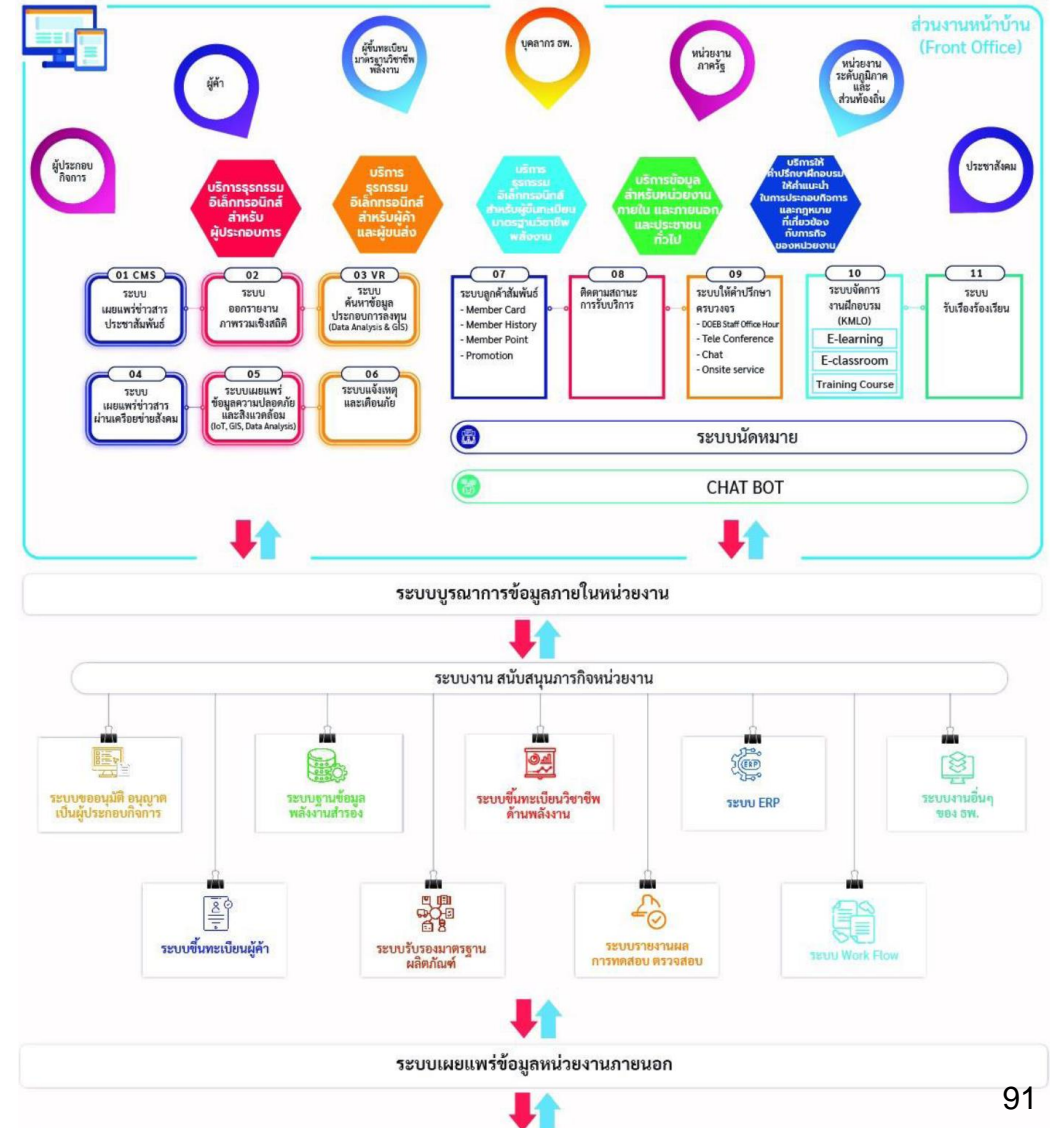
ส่วนงานหน้าบ้าน
(Front Office)

ผู้ประกอบกิจการ

ผู้ค้า

ผู้ขึ้นทะเบียนมาตรฐานวิชาชีพพลังงาน

บุคลากร ธพ.

หน่วยงานภาครัฐ

หน่วยงานระดับภูมิภาคและส่วนท้องถิ่น

ประชาสังคม

บริการธุรกรรมอิเล็กทรอนิกส์สำหรับผู้ประกอบการ

บริการธุรกรรมอิเล็กทรอนิกส์สำหรับผู้ค้าและผู้ขนส่ง

บริการธุรกรรมอิเล็กทรอนิกส์สำหรับผู้ขึ้นทะเบียนมาตรฐานวิชาชีพพลังงาน

บริการข้อมูลสำหรับหน่วยงานภายใน และภายนอกและประชาชนทั่วไป

บริการให้คำปรึกษาฝึกอบรมให้คำแนะนำในการประกอบกิจการและกฎหมายที่เกี่ยวข้องกับภารกิจของหน่วยงาน

01 CMS
ระบบเผยแพร่ข่าวสารประชาสัมพันธ์

02
ระบบออกรายงานภาพรวมเชิงสถิติ

03 VR
ระบบค้นหาข้อมูลประกอบการลงทุน (Data Analysis & GIS)

04
ระบบเผยแพร่ข่าวสารผ่านเครือข่ายสังคม

05
ระบบเผยแพร่ข้อมูลความปลอดภัยและสิ่งแวดล้อม (IoT, GIS, Data Analysis)

06
ระบบแจ้งเหตุและเตือนภัย

07
ระบบลูกค้าสัมพันธ์
- Member Card
- Member History
- Member Point
- Promotion

08
ติดตามสถานะการรับบริการ

09
ระบบให้คำปรึกษาครบวงจร
- DOEB Staff Office Hour
- Tele Conference
- Chat
- Onsite service

10
ระบบจัดการงานฝึกอบรม (KMLO)
E-learning
E-classroom
Training Course

11
ระบบรับเรื่องร้องเรียน

ระบบนัดหมาย

CHAT BOT

ระบบบูรณาการข้อมูลภายในหน่วยงาน

ระบบงาน สนับสนุนภารกิจหน่วยงาน

ระบบขออนุมัติ อนุญาตเป็นผู้ประกอบกิจการ

ระบบฐานข้อมูลพลังงานสำรอง

ระบบขึ้นทะเบียนวิชาชีพด้านพลังงาน

ระบบ ERP

ระบบงานอื่นๆ ของ ธพ.

ระบบขึ้นทะเบียนผู้ค้า

ระบบรับรองมาตรฐานผลิตภัณฑ์

ระบบรายงานผลการทดสอบ ตรวจสอบ

ระบบ Work Flow

ระบบเผยแพร่ข้อมูลหน่วยงานภายนอก

91